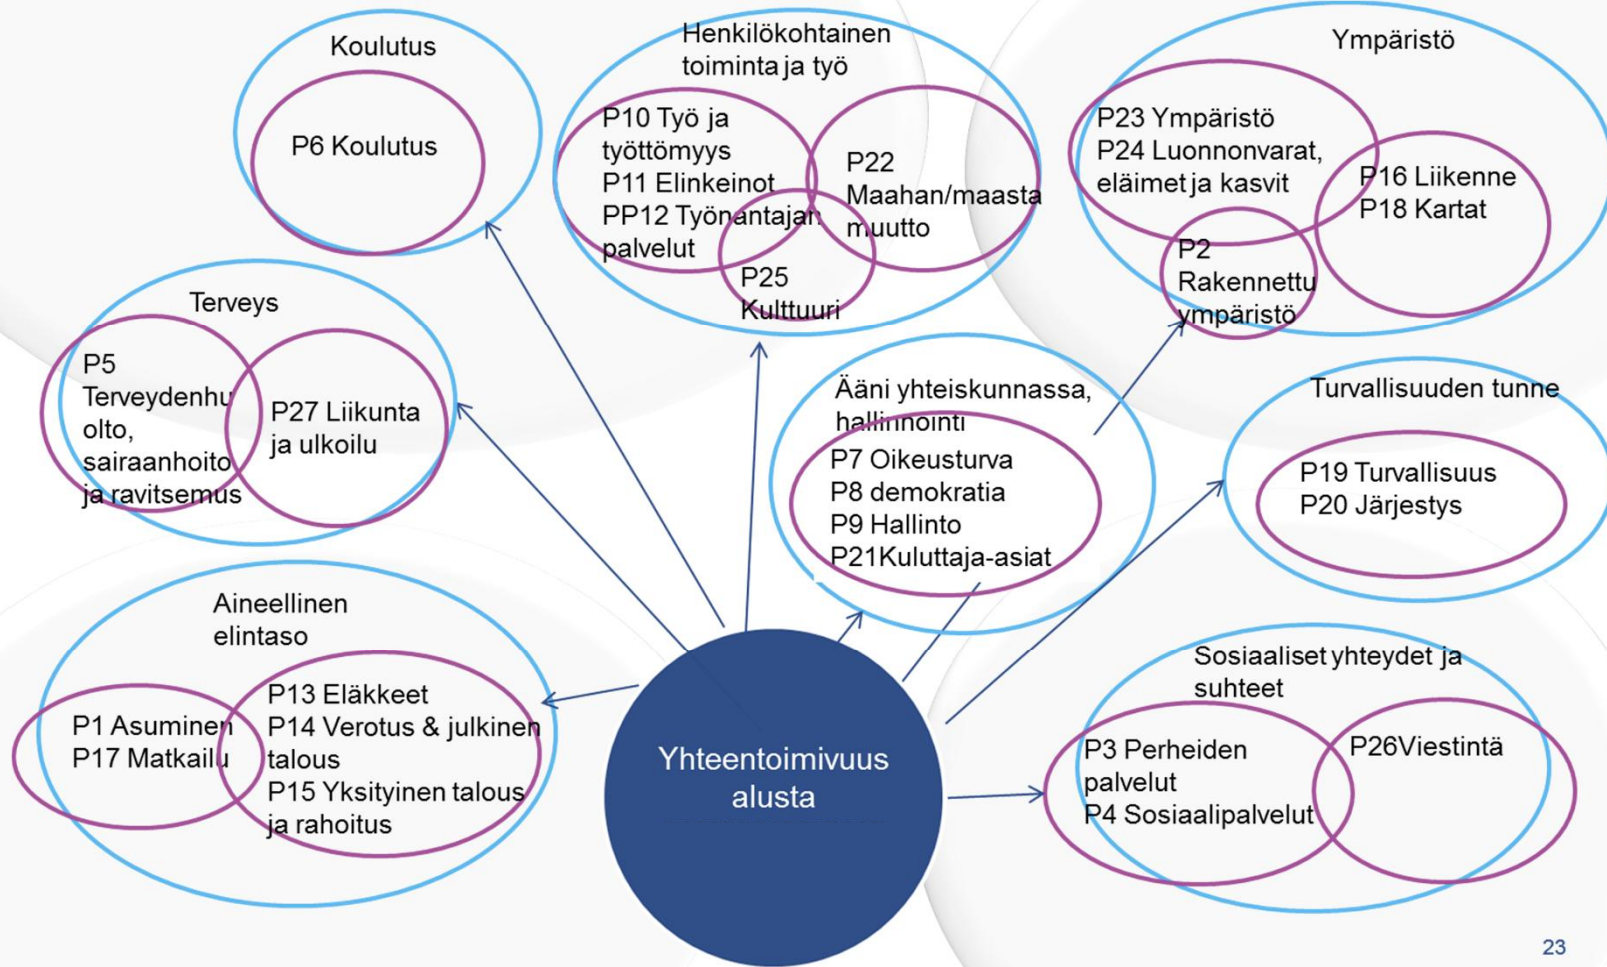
Koulutus

P6 Koulutus

Henkilökohtainen toiminta ja työ

P10 Työ ja työttömyys
P11 Elinkeinot
PP12 Työnantajan palvelut

P22 Maahan/maasta muutto

P25 Kulttuuri

Ympäristö

P23 Ympäristö
P24 Luonnonvarat, eläimet ja kasvit

P16 Liikenne
P18 Kartat

P2 Rakennettu ympäristö

Terveys

P5 Terveydenhuolto, sairaanhoito ja ravitsemus

P27 Liikunta ja ulkoilu

Ääni yhteiskunnassa, hallinnointi

P7 Oikeusturva
P8 demokratia
P9 Hallinto
P21Kuluttaja-asiat

Turvallisuuden tunne

P19 Turvallisuus
P20 Järjestys

Aineellinen elintaso

P1 Asuminen
P17 Matkailu

P13 Eläkkeet
P14 Verotus & julkinen talous
P15 Yksityinen talous ja rahoitus

Yhteentoimivuus alusta

Sosiaaliset yhteydet ja suhteet

P3 Perheiden palvelut
P4 Sosiaalipalvelut

P26Viestintä

23